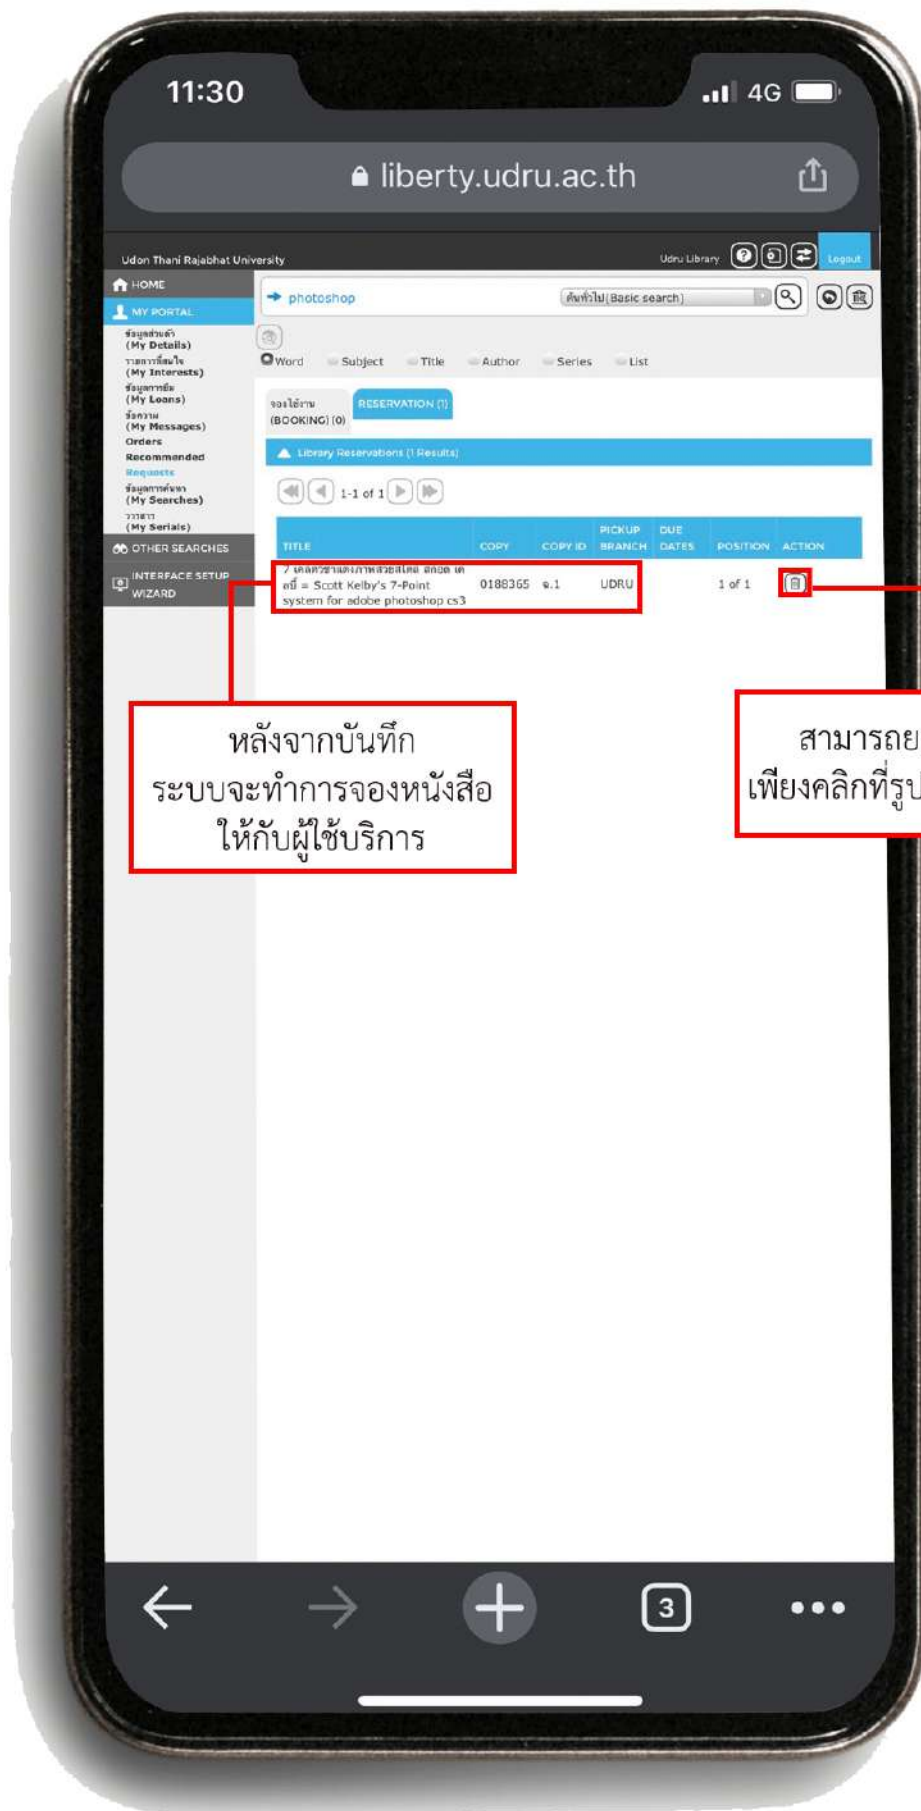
11:30

4G

liberty.udru.ac.th

Udon Thani Rajabhat University

Udru Library

Logout

HOME

MY PORTAL

ข้อมูลส่วนตัว (My Details)

รายการที่สนใจ (My Interests)

ข้อมูลการยืม (My Loans)

ข้อความ (My Messages)

Orders

Recommended

Requests

ข้อมูลการค้นหา (My Searches)

วารสาร (My Serials)

OTHER SEARCHES

INTERFACE SETUP WIZARD

photoshop

ค้นทั่วไป (Basic search)

Word Subject Title Author Series List

จองใช้งาน (BOOKING) (0)

RESERVATION (1)

Library Reservations (1 Results)

1-1 of 1

| TITLE | COPY | COPY ID | PICKUP BRANCH | DUE DATES | POSITION | ACTION |
|---|---|---|---|---|---|---|
| 7 เคล็ดวิชาแต่งภาพสวยสไตล์ สก๊อต เคลบี้ = Scott Kelby's 7-Point system for adobe photoshop cs3 | 0188365 | ฉ.1 | UDRU | | 1 of 1 | |

หลังจากบันทึก ระบบจะทำการจองหนังสือให้กับผู้ใช้บริการ

สามารถย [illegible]
เพียงคลิกที่รูป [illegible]

3